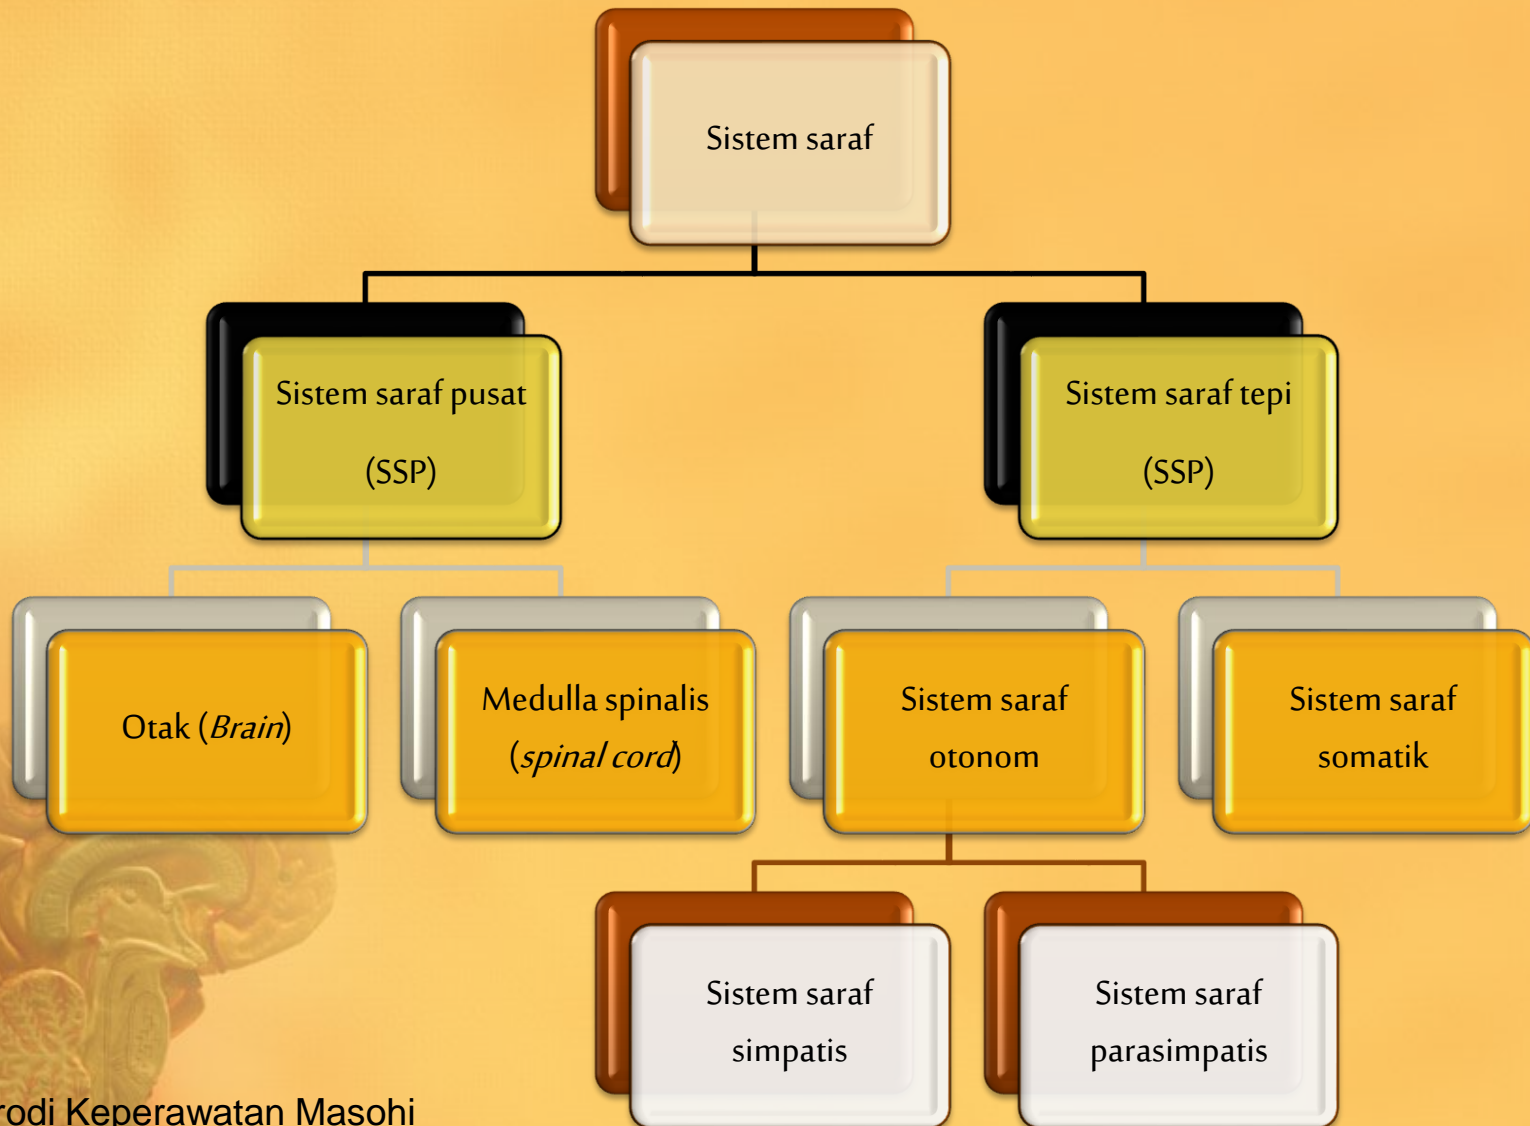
Sistem saraf

Sistem saraf pusat (SSP)

Sistem saraf tepi (SSP)

Otak (*Brain*)

Medulla spinalis (*spinal cord*)

Sistem saraf otonom

Sistem saraf somatik

Sistem saraf simpatis

Sistem saraf parasimpatis

rodi Keperawatan Masohi